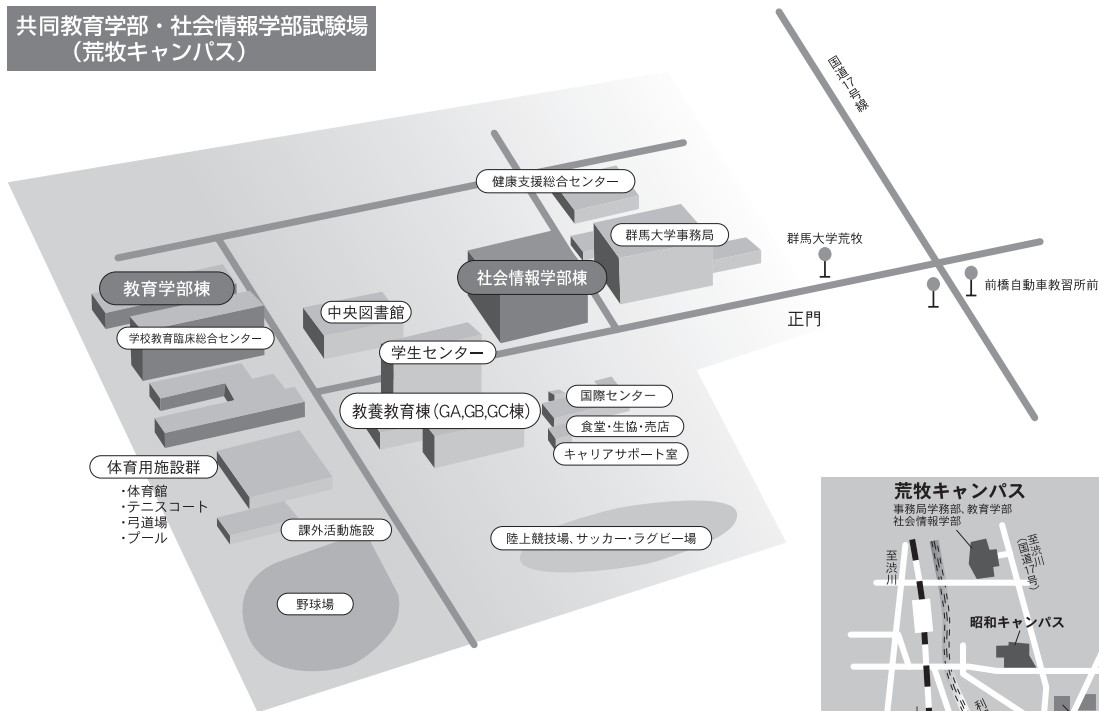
共同教育学部・社会情報学部試験場
（荒牧キャンパス）

国道17号線

健康支援総合センター

群馬大学事務局

群馬大学荒牧

社会情報学部棟

前橋自動車教習所前

教育学部棟

中央図書館

正門

学校教育臨床総合センター

学生センター

国際センター

教養教育棟(GA,GB,GC棟)

食堂・生協・売店

キャリアサポート室

体育用施設群
・体育館
・テニスコート
・弓道場
・プール

課外活動施設

陸上競技場、サッカー・ラグビー場

野球場

荒牧キャンパス
事務局学務部、教育学部
社会情報学部

至渋川

至渋川（国道17号）

昭和キャンパス

利